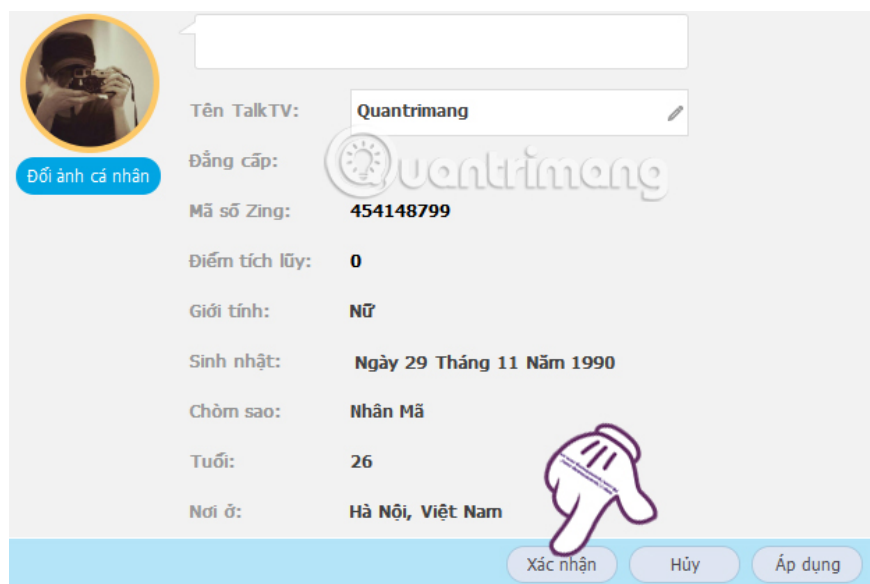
Đổi ảnh cá nhân

Tên TalkTV: Quantrimang

Đẳng cấp:

Mã số Zing: 454148799

Điểm tích lũy: 0

Giới tính: Nữ

Sinh nhật: Ngày 29 Tháng 11 Năm 1990

Chòm sao: Nhân Mã

Tuổi: 26

Nơi ở: Hà Nội, Việt Nam

Quantrimang

Xác nhận Hủy Áp dụng